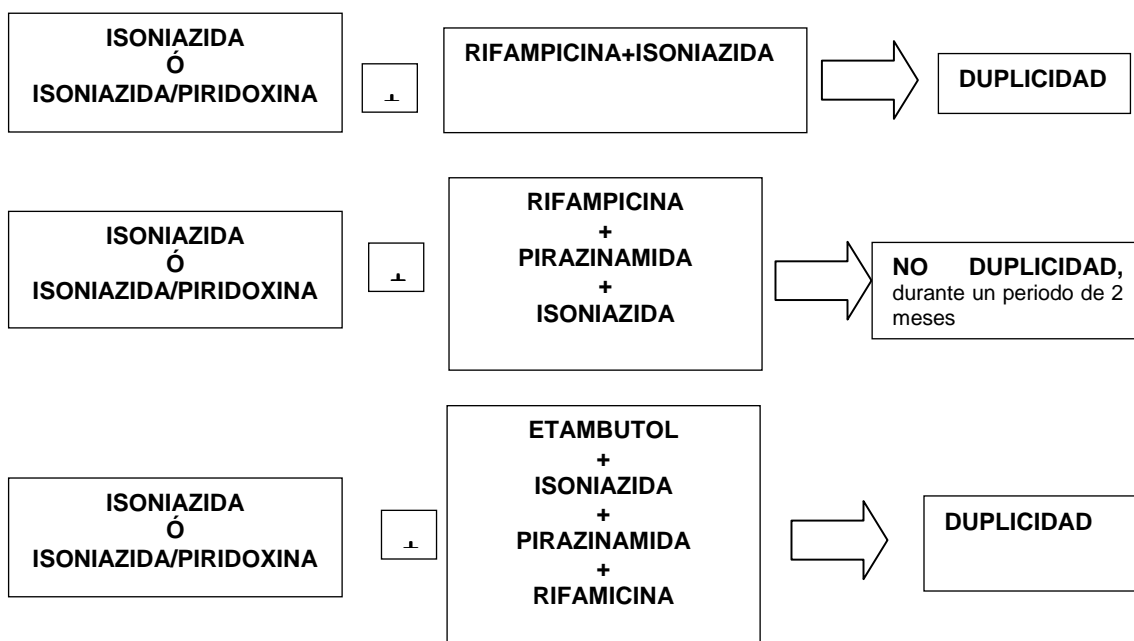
ISONIAZIDA
Ó
ISONIAZIDA/PIRIDOXINA

┴

RIFAMPICINA+ISONIAZIDA

DUPLICIDAD

ISONIAZIDA
Ó
ISONIAZIDA/PIRIDOXINA

┴

RIFAMPICINA
+
PIRAZINAMIDA
+
ISONIAZIDA

NO DUPLICIDAD, durante un periodo de 2 meses

ISONIAZIDA
Ó
ISONIAZIDA/PIRIDOXINA

┴

ETAMBUTOL
+
ISONIAZIDA
+
PIRAZINAMIDA
+
RIFAMICINA

DUPLICIDAD